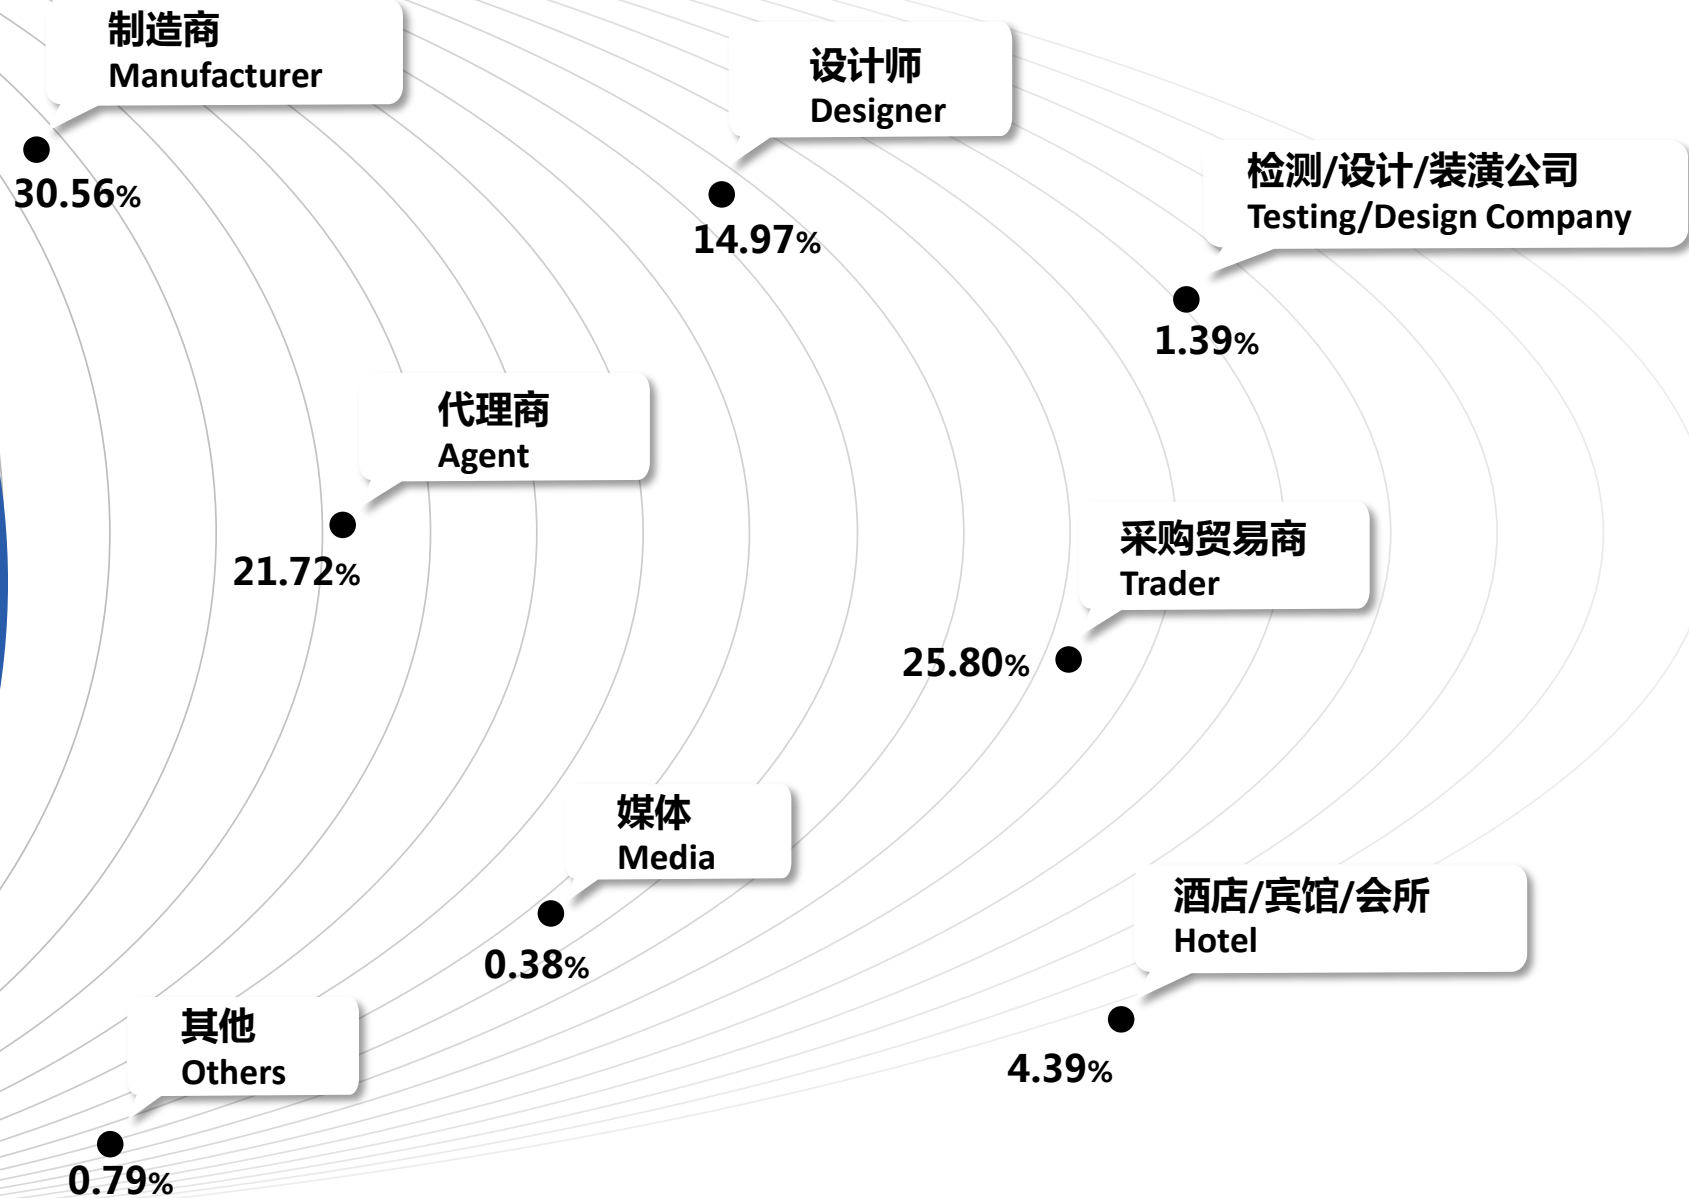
制造商
Manufacturer

30.56%

设计师
Designer

14.97%

检测/设计/装潢公司
Testing/Design Company

1.39%

代理商
Agent

21.72%

采购贸易商
Trader

25.80%

媒体
Media

0.38%

酒店/宾馆/会所
Hotel

4.39%

其他
Others

0.79%